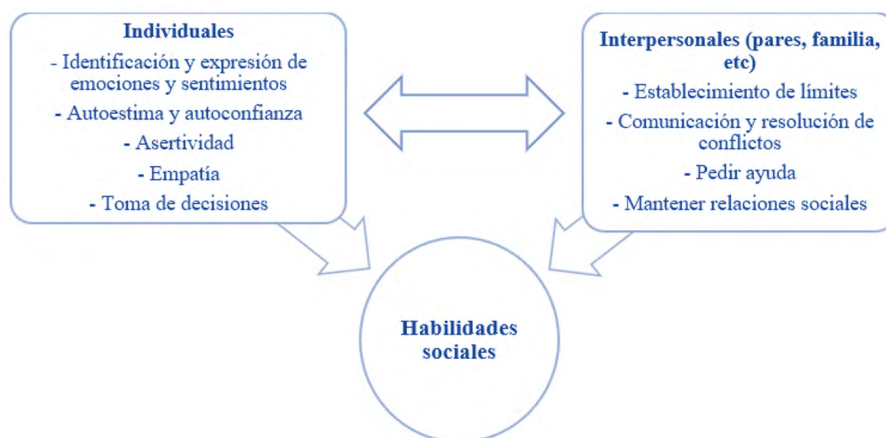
Individuales
- Identificación y expresión de emociones y sentimientos
- Autoestima y autoconfianza
- Asertividad
- Empatía
- Toma de decisiones

Interpersonales (pares, familia, etc)
- Establecimiento de límites
- Comunicación y resolución de conflictos
- Pedir ayuda
- Mantener relaciones sociales

Habilidades sociales